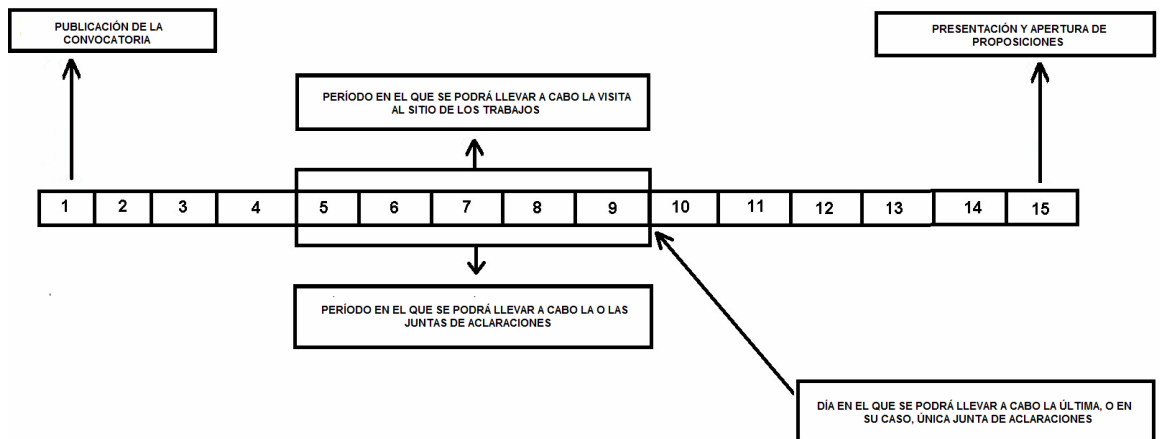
PUBLICACIÓN DE LA CONVOCATORIA

PRESENTACIÓN Y APERTURA DE PROPOSICIONES

PERÍODO EN EL QUE SE PODRÁ LLEVAR A CABO LA VISITA AL SITIO DE LOS TRABAJOS

| 1 | 2 | 3 | 4 | 5 | 6 | 7 | 8 | 9 | 10 | 11 | 12 | 13 | 14 | 15 |
|---|---|---|---|---|---|---|---|---|---|---|---|---|---|---|

PERÍODO EN EL QUE SE PODRÁ LLEVAR A CABO LA O LAS JUNTAS DE ACLARACIONES

DÍA EN EL QUE SE PODRÁ LLEVAR A CABO LA ÚLTIMA, O EN SU CASO, ÚNICA JUNTA DE ACLARACIONES